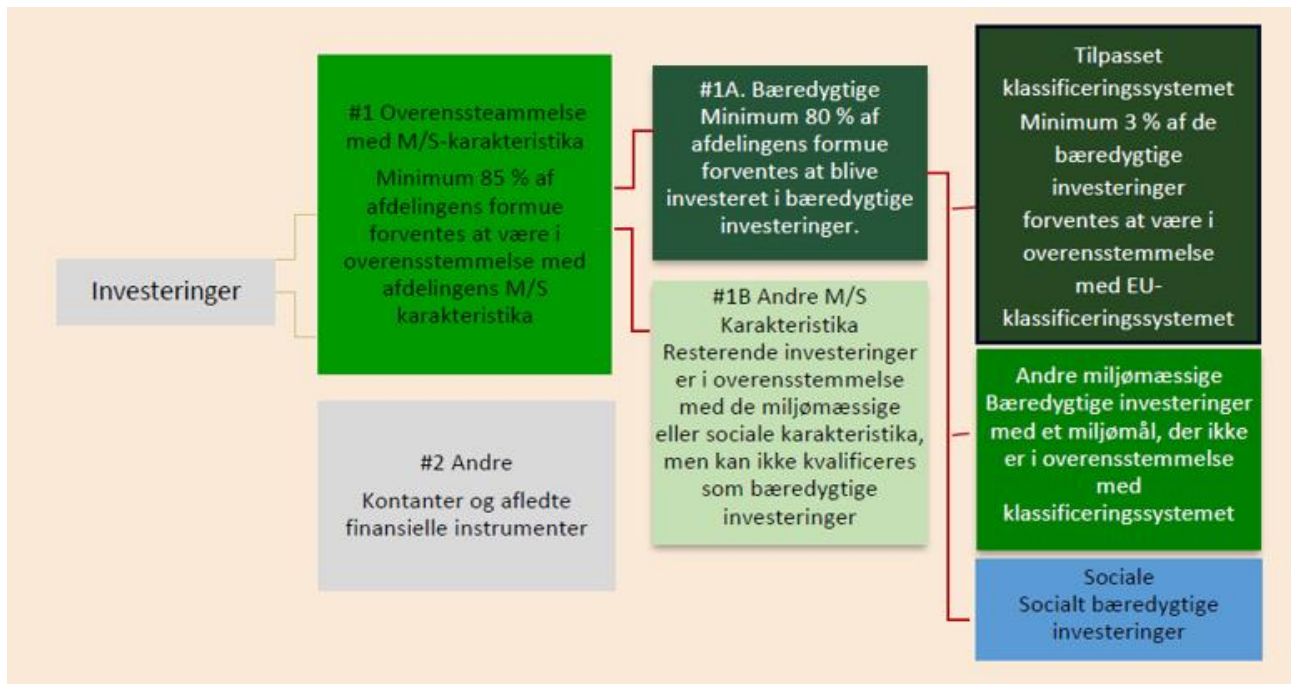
Investeringer

#1 Overenssteammelse med M/S-karakteristika

Minimum 85 % af afdelingens formue forventes at være i overensstemmelse med afdelingens M/S karakteristika

#2 Andre

Kontanter og afledte finansielle instrumenter

#1A. Bæredygtige Minimum 80 % af afdelingens formue forventes at blive investeret i bæredygtige investeringer.

#1B Andre M/S Karakteristika Resterende investeringer er i overensstemmelse med de miljømæssige eller sociale karakteristika, men kan ikke kvalificeres som bæredygtige investeringer

Tilpasset klassificeringssystemet Minimum 3 % af de bæredygtige investeringer forventes at være i overensstemmelse med EU-klassificeringssystemet

Andre miljømæssige Bæredygtige investeringer med et miljømål, der ikke er i overensstemmelse med klassificeringssystemet

Sociale Socialt bæredygtige investeringer